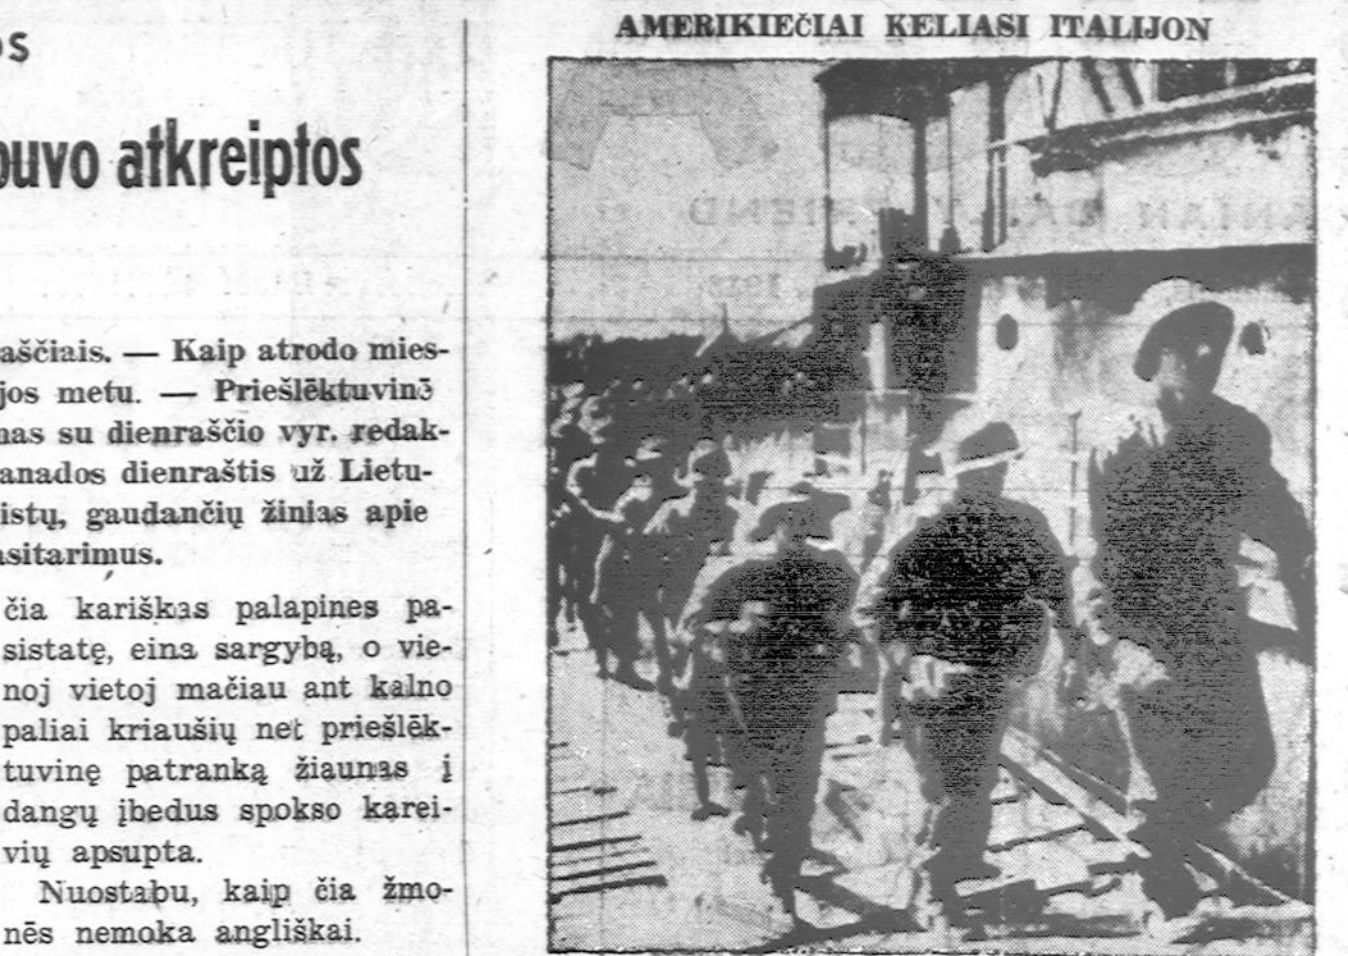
os

buvo atkreiptos

aščiais. — Kaip atrodo miesjos metu. — Priešlėktuvinė nas su dienraščio vyr. redakanados dienraštis už Lietuvistų, gaudančių žinias apie asitarimus.

čia kariškas palapines pasistatę, eina sargybą, o vienoj vietoj mačiau ant kalno paliai kriaušių net priešlėktuvinę patranką žiaunas į dangų įbedus spokso kareivių apsupta.

Nuostabu, kaip čia žmonės nemoka angliškai.

AMERIKIEČIAI KELIASI ITALIJON